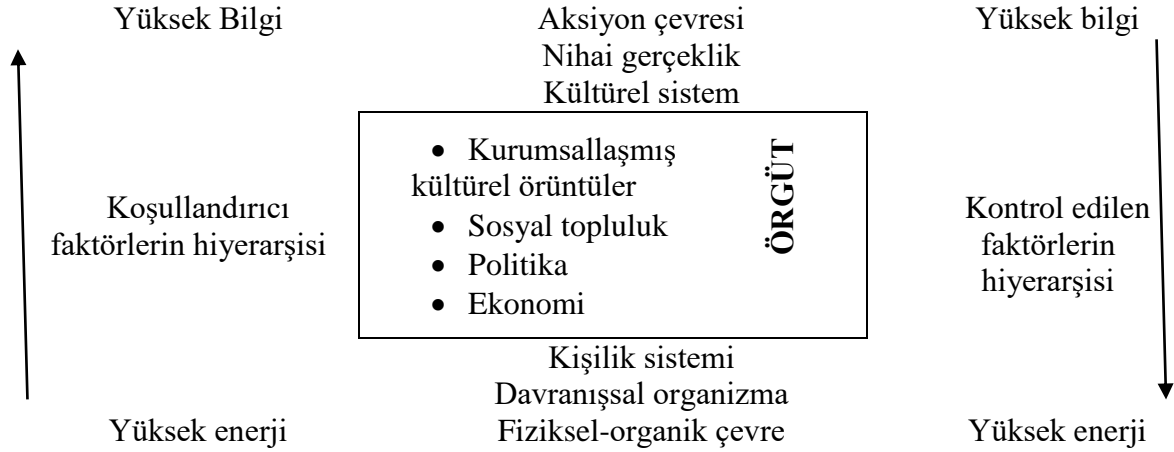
Yüksek Bilgi

Aksiyon çevresi
Nihai gerçeklik
Kültürel sistem

Yüksek bilgi

Koşullandırıcı faktörlerin hiyerarşisi

• Kurumsallaşmış kültürel örüntüler
• Sosyal topluluk
• Politika
• Ekonomi

ÖRGÜT

Kontrol edilen faktörlerin hiyerarşisi

Kişilik sistemi
Davranışsal organizma
Fiziksel-organik çevre

Yüksek enerji

Yüksek enerji